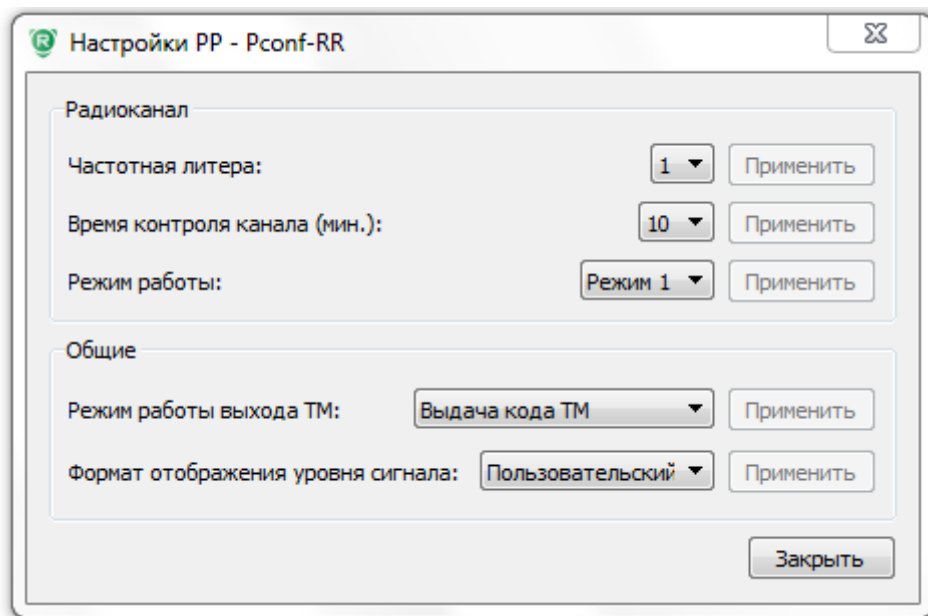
Настройки PP - Pconf-RR

Радиоканал

Частотная литера: 1 Применить

Время контроля канала (мин.): 10 Применить

Режим работы: Режим 1 Применить

Общие

Режим работы выхода ТМ: Выдача кода ТМ Применить

Формат отображения уровня сигнала: Пользовательский Применить

Закрыть